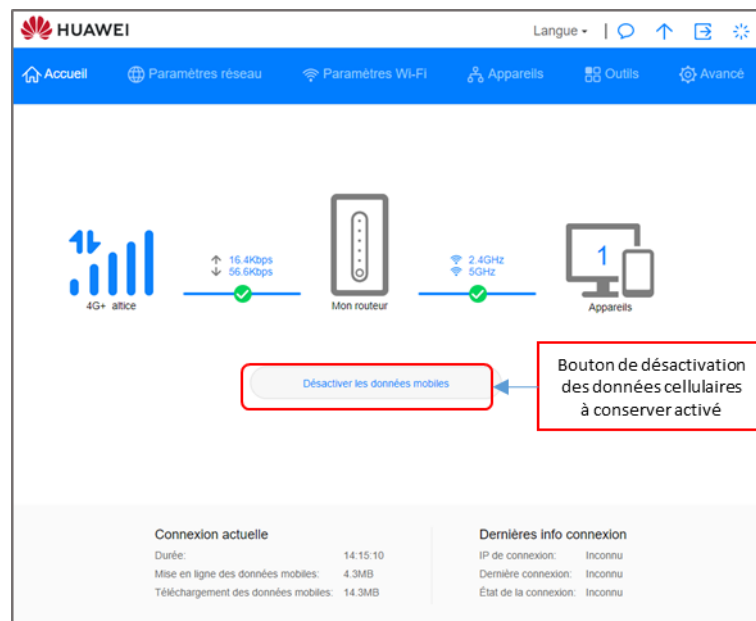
HUAWEI

Langue ▾

Accueil Paramètres réseau Paramètres Wi-Fi Appareils Outils Avancé

4G+ altice

16.4Kbps
56.6Kbps

Mon routeur

2.4GHz
5GHz

1

Appareils

Désactiver les données mobiles

Bouton de désactivation des données cellulaires à conserver activé

Connexion actuelle

| | |
|---|---|
| Durée: | 14:15:10 |
| Mise en ligne des données mobiles: | 4.3MB |
| Téléchargement des données mobiles: | 14.3MB |

Dernières info connexion

| | |
|---|---|
| IP de connexion: | Inconnu |
| Dernière connexion: | Inconnu |
| État de la connexion: | Inconnu |